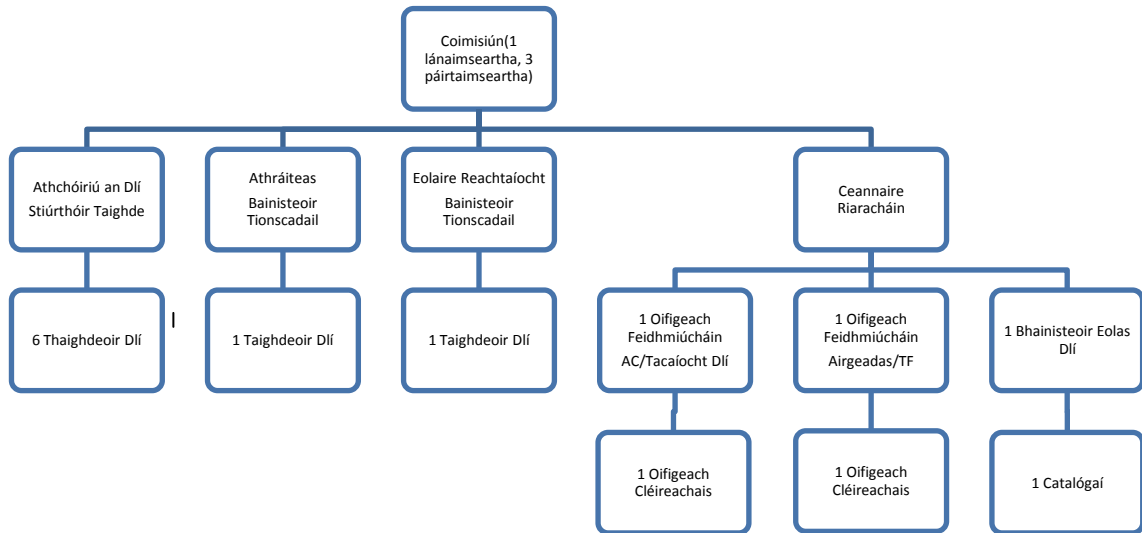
Coimisiún(1 lánaimseartha, 3 páirtaimseartha)

Athchóiriú an Dlí
Stiúrthóir Taighde

Athráiteas
Bainisteoir Tionscadail

Eolaire Reachtaíocht
Bainisteoir Tionscadail

Ceannaire Riaracháin

6 Thaighdeoir Dlí

1 Taighdeoir Dlí

1 Taighdeoir Dlí

1 Oifigeach Feidhmiúcháin
AC/Tacaíocht Dlí

1 Oifigeach Feidhmiúcháin
Airgeadas/TF

1 Bhainisteoir Eolas Dlí

1 Oifigeach Cléireachais

1 Oifigeach Cléireachais

1 Catalógaí